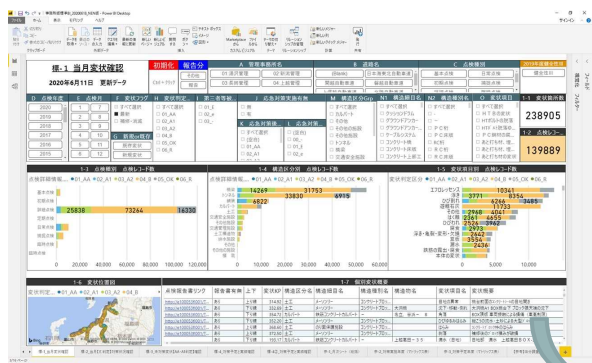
標-1 当月変状確認

2020年6月11日 更新データ

初期化

報告分

1-1 変状箇所数

238905

1-2 点検レコード

139889

1-3 点検回数別 点検レコード数

1-4 構造区分別 点検レコード数

1-5 変状項目別 点検レコード数

25838

73264

16330

14269

31753

33830

6822

6915

10341

3771

8254

4865

11733

2948

4047

1-6 変状位置図

1-7 個別変状概要

A 管理事務所名

B 道路名

C 点検種別

D 点検年度

E 点検回数

F 変状フラグ

G 変状区分

H 部材

I 第二管理者

J 点検判定

M 構造区分Grp

N 構造区分

O 変状項目

P 変状レベル

01 浜通管理

02 中通管理

03 会津管理

すべて選択

10,000

20,000

30,000

40,000

50,000

60,000

70,000

80,000

90,000

100,000

5,000

15,000

25,000

35,000

ホーム

挿入

モデリング

ヘルプ

ファイル

Marketplace から

サインイン

フィルター

視覚化

フィールド